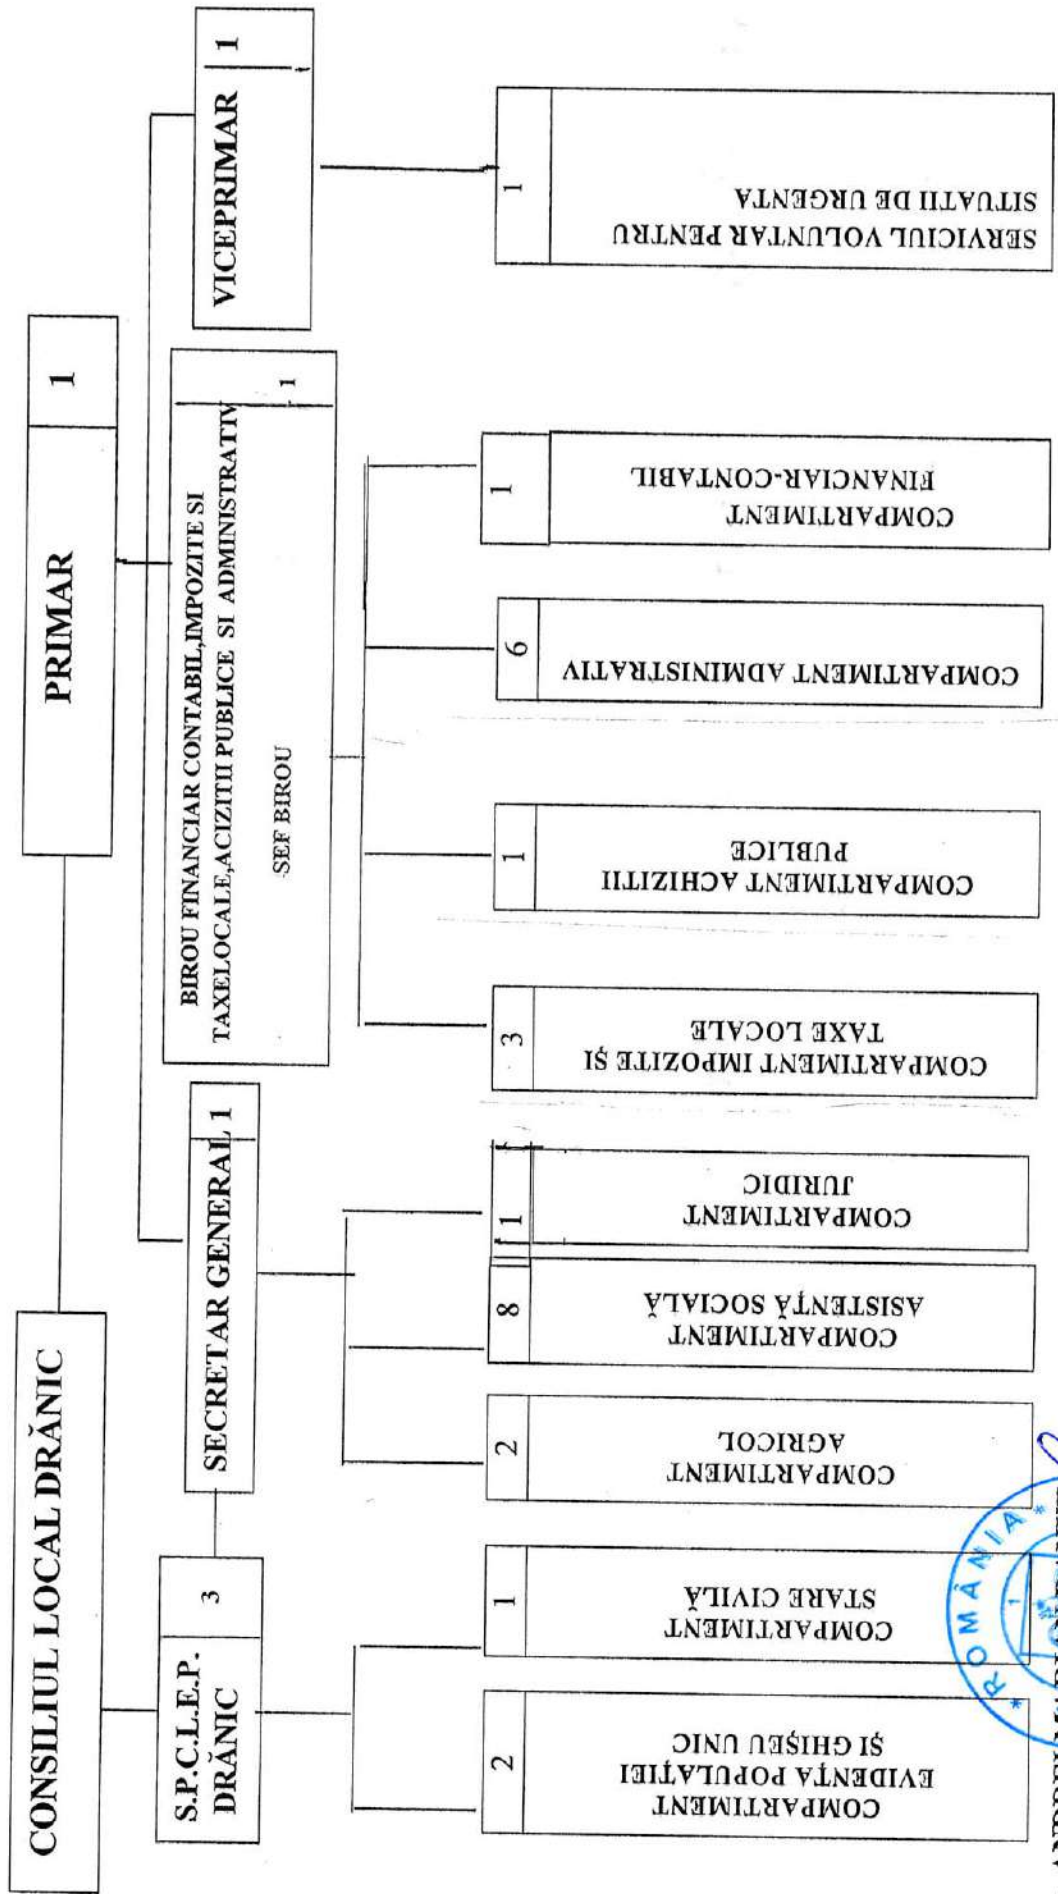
CONSILIUL LOCAL DRĂNIC

PRIMAR 1

VICEPRIMAR 1

SERVICIUL VOLUNTAR PENTRU SITUATII DE URGENTA 1

BIROU FINANCIAR CONTABIL,IMPOZITE SI TAXELOCALE,ACIZITII PUBLICE SI ADMINISTRATIV

SEF BIROU 1

COMPARTIMENT FINANCIAR-CONTABIL 1

COMPARTIMENT ADMINISTRATIV 6

COMPARTIMENT ACHIZITII PUBLICE 1

COMPARTIMENT IMPOZITE ŞI TAXE LOCALE 3

SECRETAR GENERAL 1

COMPARTIMENT JURIDIC 1

COMPARTIMENT ASISTENŢĂ SOCIALĂ 8

COMPARTIMENT AGRICOL 2

S.P.C.L.E.P. DRĂNIC 3

COMPARTIMENT STARE CIVILĂ 1

COMPARTIMENT EVIDENŢA POPULAŢIEI ŞI GHIŞEU UNIC 2

ROMÂNIA